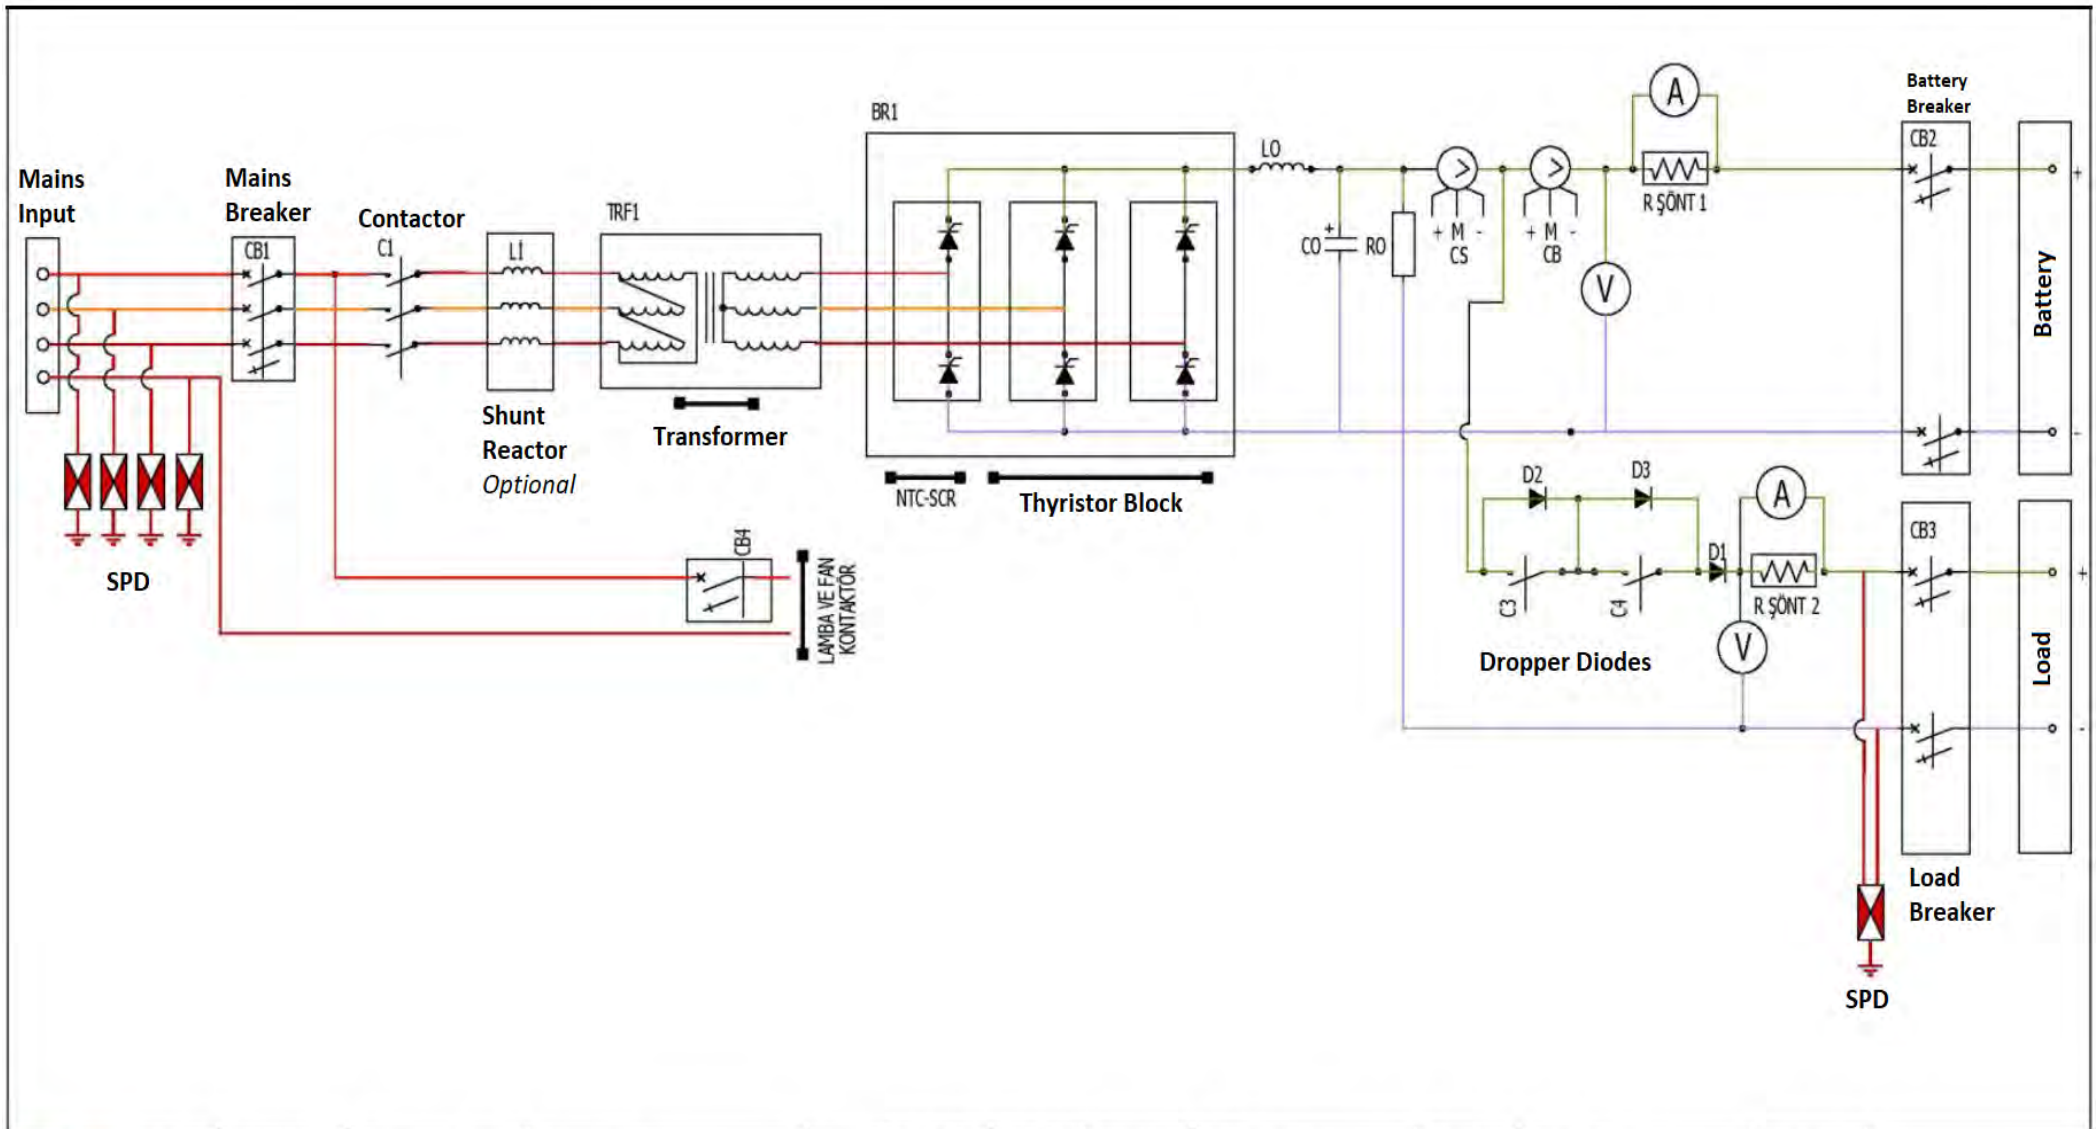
Mains Input

Mains Breaker

CB1

Contactor

C1

L1

Shunt Reactor Optional

TRF1

Transformer

BR1

NTC-SCR

Thyristor Block

LO

CO

RO

+ M - CS

+ M - CB

A

R ŞÖNT 1

V

Battery Breaker

CB2

Battery

+

-

SPD

CB4

LAMBA VE FAN KONTAKTÖR

D2

D3

D1

A

R ŞÖNT 2

V

C3

C4

Dropper Diodes

CB3

Load

+

-

Load Breaker

SPD